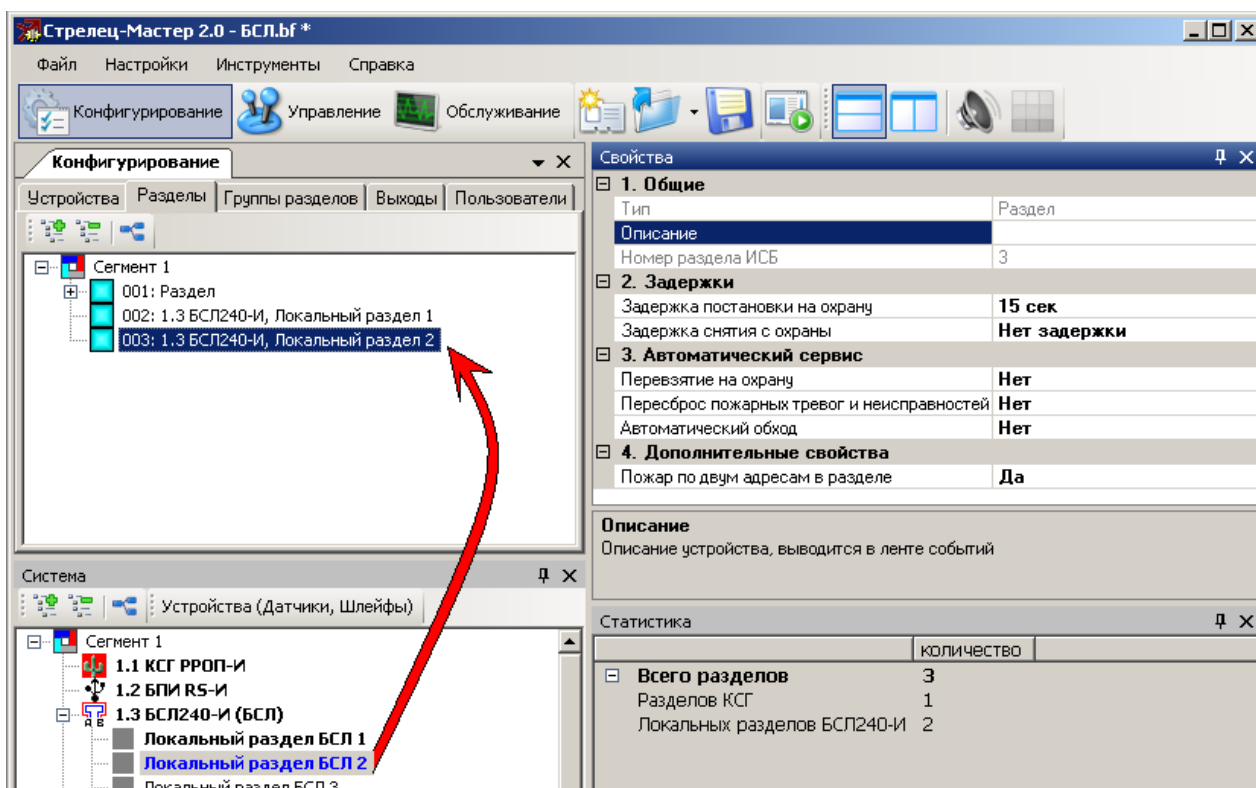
Стрелец-Мастер 2.0 - БСЛ.bf *

Файл Настройки Инструменты Справка

Конфигурирование Управление Обслуживание

Конфигурирование

Устройства Разделы Группы разделов Выходы Пользователи

Сегмент 1
001: Раздел
002: 1.3 БСЛ240-И, Локальный раздел 1
003: 1.3 БСЛ240-И, Локальный раздел 2

Свойства

| | |
|---|---|
| 1. Общие | |
| Тип | Раздел |
| Описание | |
| Номер раздела ИСБ | 3 |
| 2. Задержки | |
| Задержка постановки на охрану | 15 сек |
| Задержка снятия с охраны | Нет задержки |
| 3. Автоматический сервис | |
| Перевзятие на охрану | Нет |
| Пересброс пожарных тревог и неисправностей | Нет |
| Автоматический обход | Нет |
| 4. Дополнительные свойства | |
| Пожар по двум адресам в разделе | Да |

Описание
Описание устройства, выводится в ленте событий

Система

Устройства (Датчики, Шлейфы)

Сегмент 1
1.1 КСГ РРОП-И
1.2 БПИ RS-И
1.3 БСЛ240-И (БСЛ)
Локальный раздел БСЛ 1
Локальный раздел БСЛ 2
Локальный раздел БСЛ 3

Статистика

| | количество |
|---|---|
| Всего разделов | 3 |
| Разделов КСГ | 1 |
| Локальных разделов БСЛ240-И | 2 |